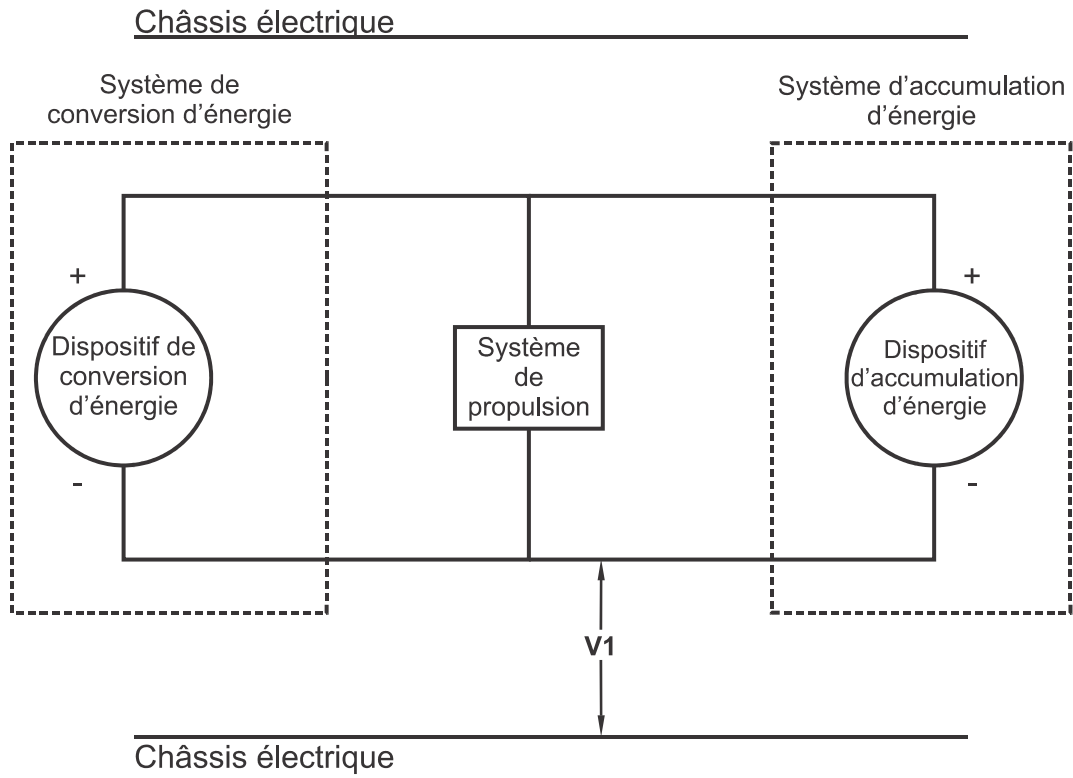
Châssis électrique

Système de conversion d'énergie

Système d'accumulation d'énergie

+

Dispositif de conversion d'énergie

-

Système de propulsion

+

Dispositif d'accumulation d'énergie

-

V1

Châssis électrique